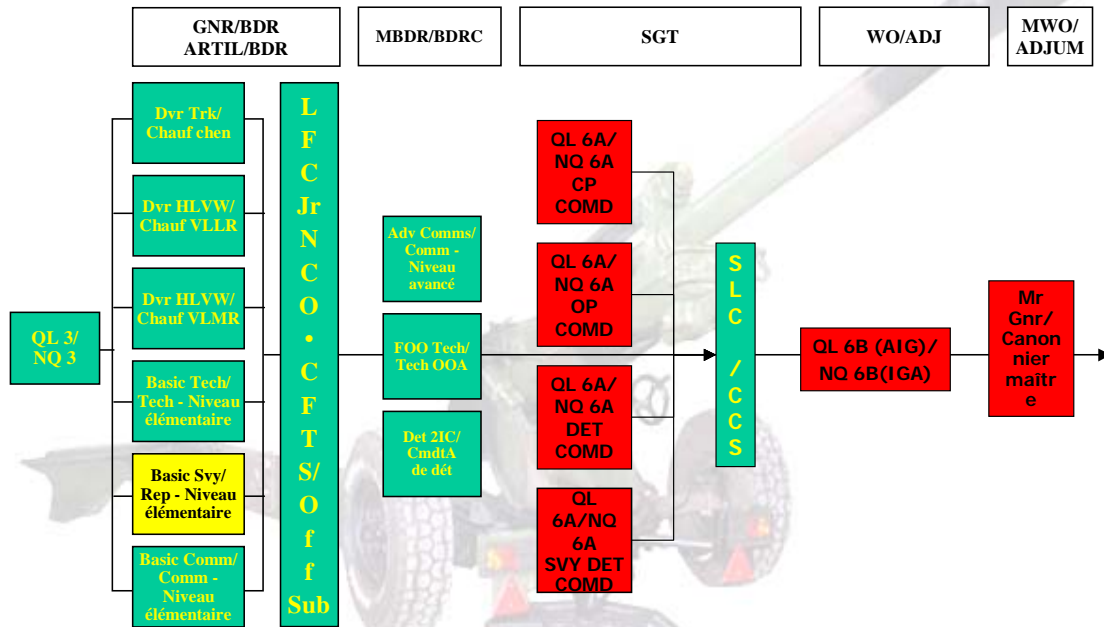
GNR/BDR
ARTIL/BDR

MBDR/BDRC

SGT

WO/ADJ

MWO/
ADJUM

QL 3/
NQ 3

Dvr Trk/
Chauf chen

Dvr HLVW/
Chauf VLLR

Dvr HLVW/
Chauf VLMR

Basic Tech/
Tech - Niveau
élémentaire

Basic Svy/
Rep - Niveau
élémentaire

Basic Comm/
Comm -
Niveau
élémentaire

L
F
C
Jr
N
C
O
•
C
F
T
S/
O
f
f
Sub

Adv Comms/
Comm -
Niveau
avancé

FOO Tech/
Tech OOA

Det 2IC/
CmdtA
de dét

QL 6A/
NQ 6A
CP
COMD

QL 6A/
NQ 6A
OP
COMD

QL 6A/
NQ 6A
DET
COMD

QL
6A/NQ
6A
SVY DET
COMD

S
L
C
/
C
C
S

QL 6B (AIG)/
NQ 6B(IGA)

Mr
Gnr/
Canon
nier
maîtr
e